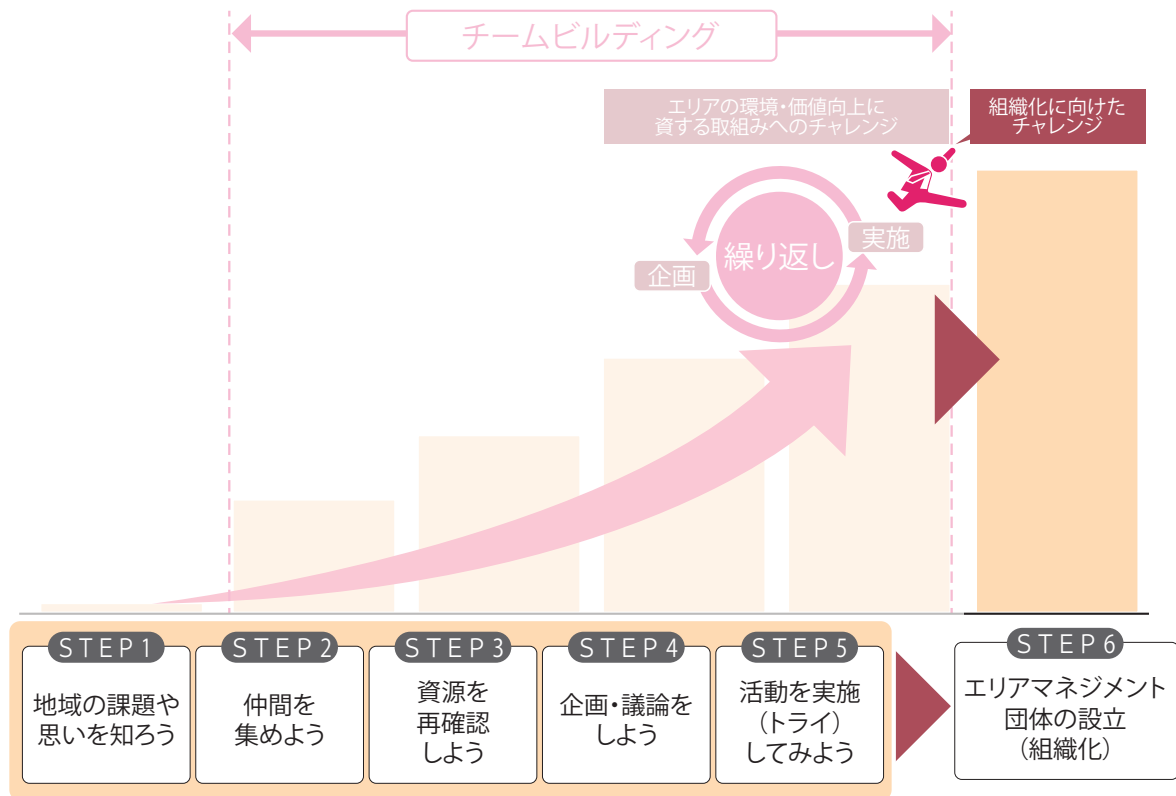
チームビルディング

エリアの環境・価値向上に資する取組みへのチャレンジ

組織化に向けたチャレンジ

繰り返し

企画

実施

STEP1
地域の課題や思いを知ろう

STEP2
仲間を集めよう

STEP3
資源を再確認しよう

STEP4
企画・議論をしよう

STEP5
活動を実施（トライ）してみよう

STEP6
エリアマネジメント団体の設立（組織化）